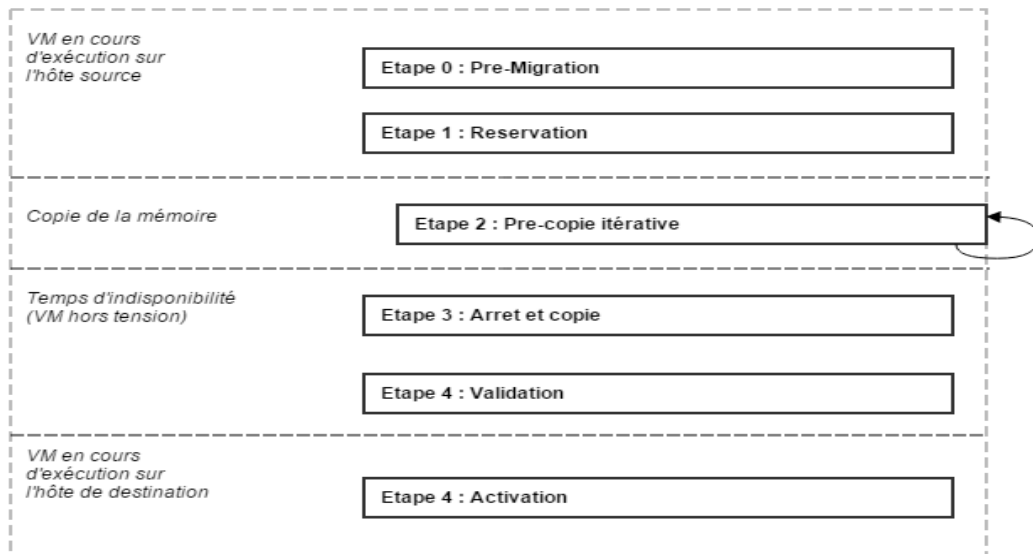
VM en cours d'exécution sur l'hôte source

Etape 0 : Pre-Migration

Etape 1 : Reservation

Copie de la mémoire

Etape 2 : Pre-copie itérative

Temps d'indisponibilité (VM hors tension)

Etape 3 : Arret et copie

Etape 4 : Validation

VM en cours d'exécution sur l'hôte de destination

Etape 4 : Activation